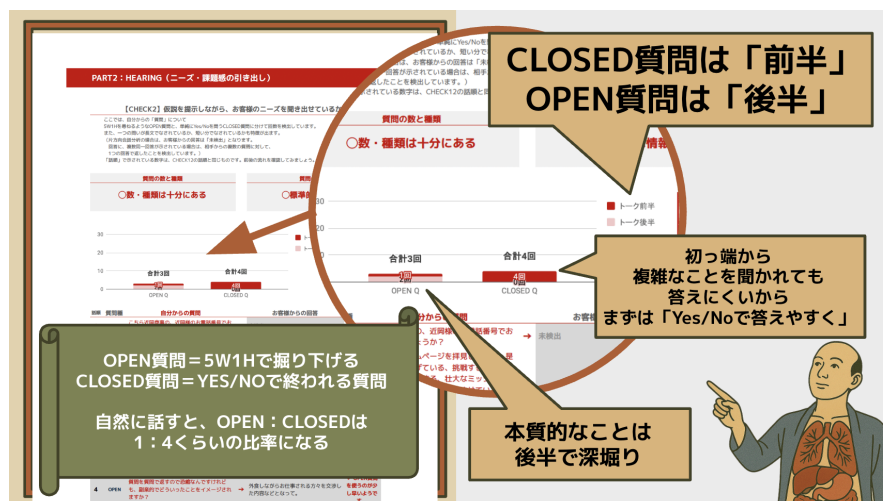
CLOSED質問は「前半」
OPEN質問は「後半」

PART2：HEARING（ニーズ・課題感の引き出し）

【CHECK2】仮説を提示しながら、お客様のニーズを聞き出せているか

質問の数と種類
○数・種類は十分にある

質問の数と種類
○数・種類は十分にある

トーク前半
トーク後半

合計3回
1回
OPEN Q

合計4回
4回
CLOSED Q

初っ端から
複雑なことを聞かれても
答えにくいから
まずは「Yes/Noで答えやすく」

OPEN質問＝5W1Hで掘り下げる
CLOSED質問＝YES/NOで終われる質問

自然に話すと、OPEN：CLOSEDは
1：4くらいの比率になる

本質的なことは
後半で深掘り

未検出